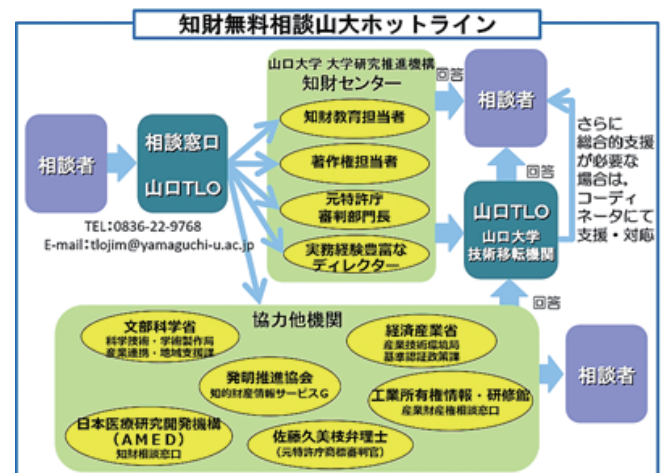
知財無料相談山大ホットライン

相談者

相談窓口

山口TLO

TEL：0836-22-9768
E-mail：tlojim@yamaguchi-u.ac.jp

山口大学 大学研究推進機構
知財センター

知財教育担当者

著作権担当者

元特許庁審判部門長

実務経験豊富なディレクター

回答

相談者

さらに総合的支援が必要な場合は、コーディネーターにて支援・対応

回答

山口TLO
山口大学技術移転機関

回答

協力他機関

文部科学省
科学技術・学術製作局
産業連携・地域支援課

経済産業省
産業技術環境局
基準認証政策課

発明推進協会
知的財産情報サービスG

工業所有権情報・研修館
産業財産権相談窓口

日本医療研究開発機構
（AMED）
知財相談窓口

佐藤久美枝弁理士
（元特許庁商標審判官）

相談者